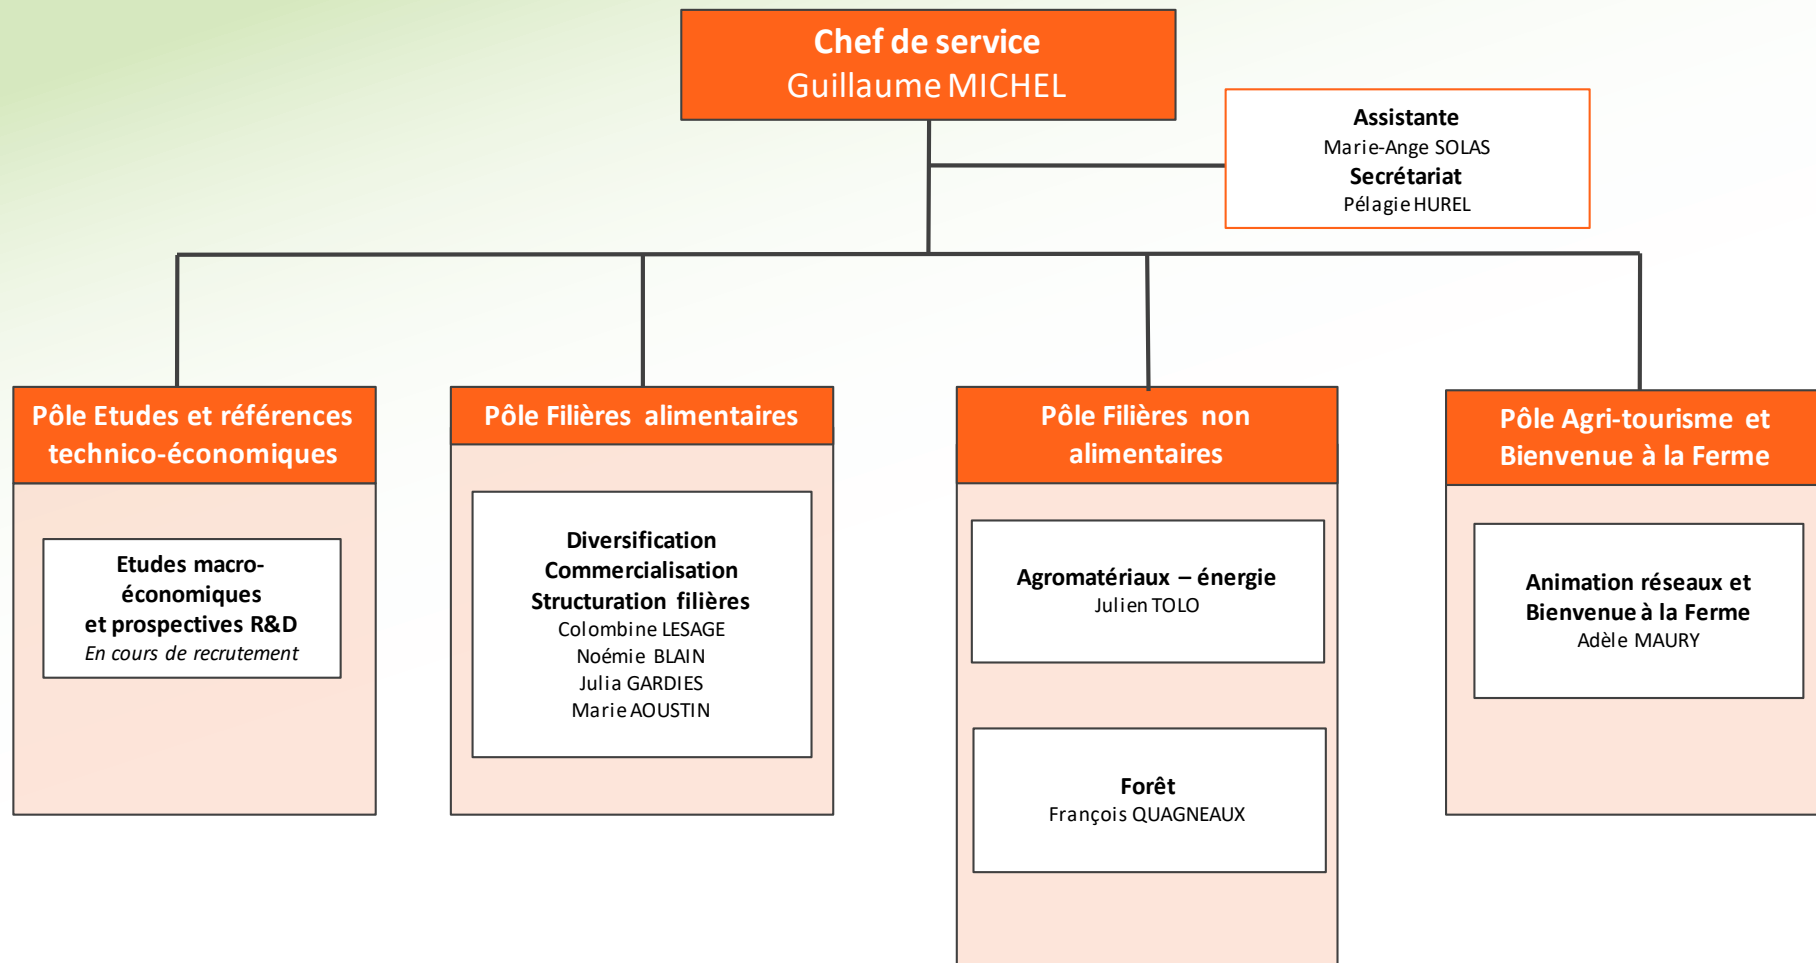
Chef de service
Guillaume MICHEL

Assistante
Marie-Ange SOLAS
Secrétariat
Pélagie HUREL

Pôle Etudes et références technico-économiques

Etudes macro-économiques
et prospectives R&D
En cours de recrutement

Pôle Filières alimentaires

Diversification
Commercialisation
Structuration filières
Colombine LESAGE
Noémie BLAIN
Julia GARDIES
Marie AOUSTIN

Pôle Filières non alimentaires

Agromatériaux – énergie
Julien TOLO

Forêt
François QUAGNEAUX

Pôle Agri-tourisme et Bienvenue à la Ferme

Animation réseaux et Bienvenue à la Ferme
Adèle MAURY